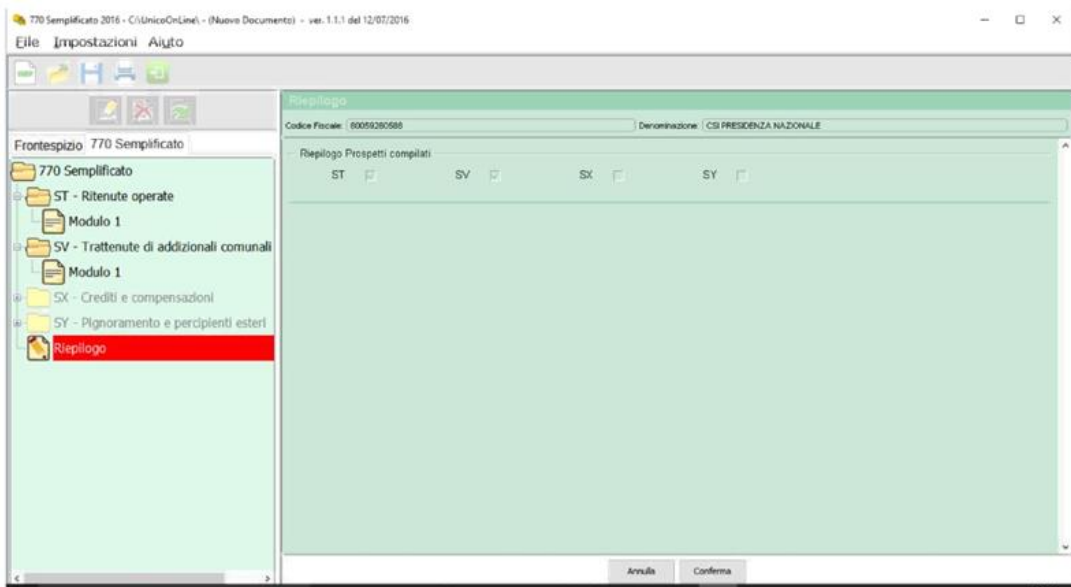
770 Semplificato 2016 - C:\UnicoOnLine\ - (Nuovo Documento) - ver. 1.1.1 del 12/07/2016

File Impostazioni Aiuto

Frontespizio 770 Semplificato

770 Semplificato
ST - Ritenute operate
Modulo 1
SV - Trattenute di addizionali comunali
Modulo 1
SX - Crediti e compensazioni
SY - Pignoramento e percipienti esteri
Riepilogo

Riepilogo

Codice Fiscale: 80059260588

Denominazione: CSI PRESIDENZA NAZIONALE

Riepilogo Prospetti compilati

ST SV SX SY

Annulla Conferma